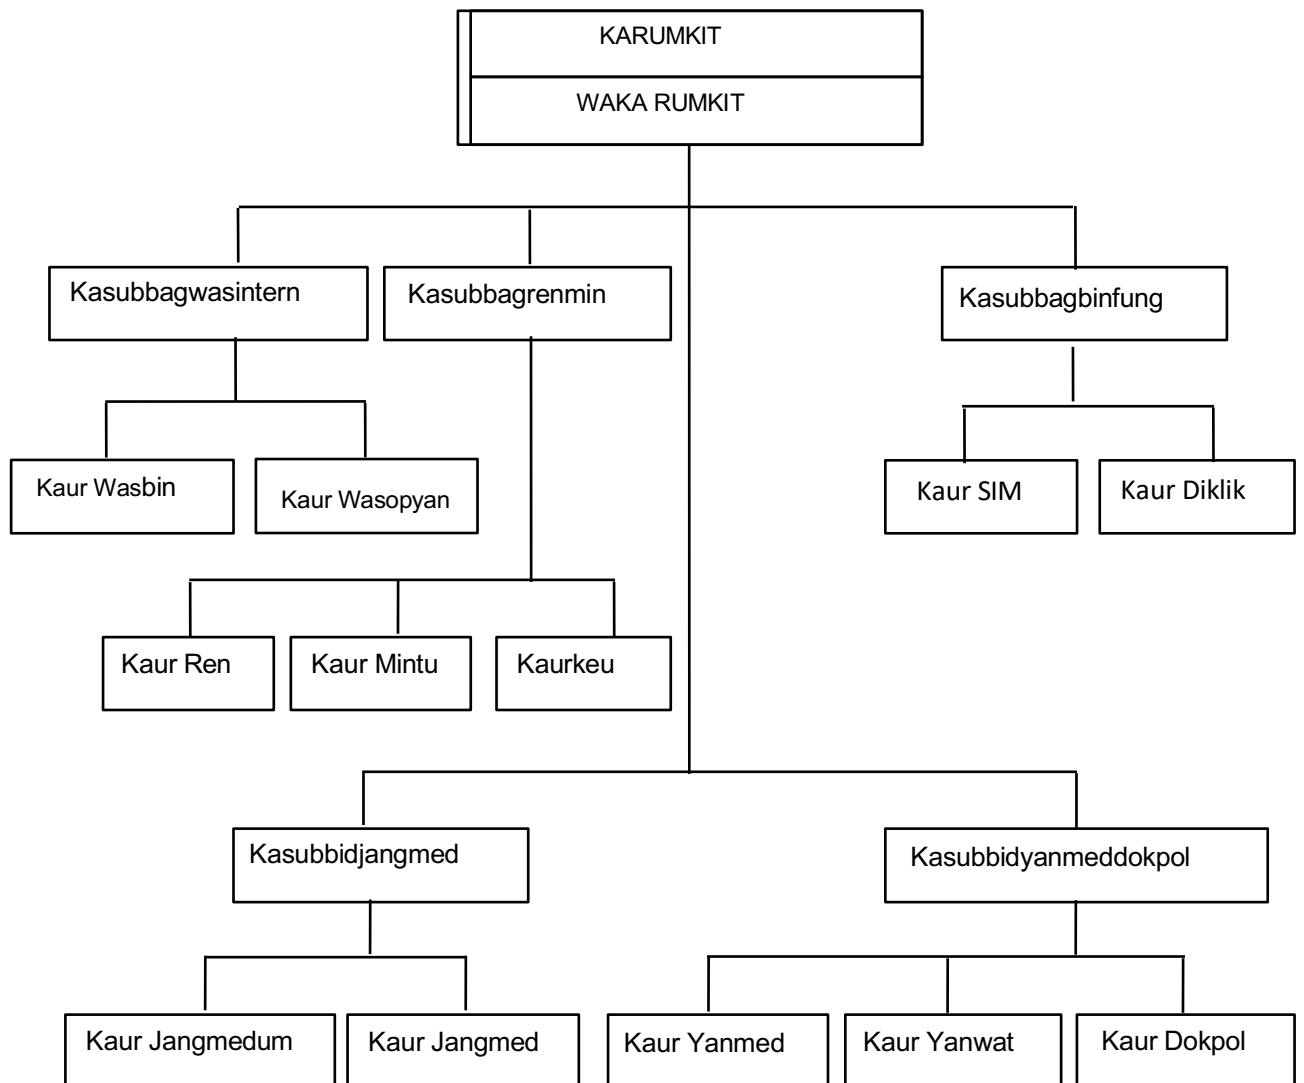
KARUMKIT

WAKA RUMKIT

Kasubbagwasintern

Kasubbagrenmin

Kasubbagbinfung

Kaur Wasbin

Kaur Wasopyan

Kaur SIM

Kaur Diklik

Kaur Ren

Kaur Mintu

Kaurkeu

Kasubbidjangmed

Kasubbidyanmeddokpol

Kaur Jangmedum

Kaur Jangmed

Kaur Yanmed

Kaur Yanwat

Kaur Dokpol